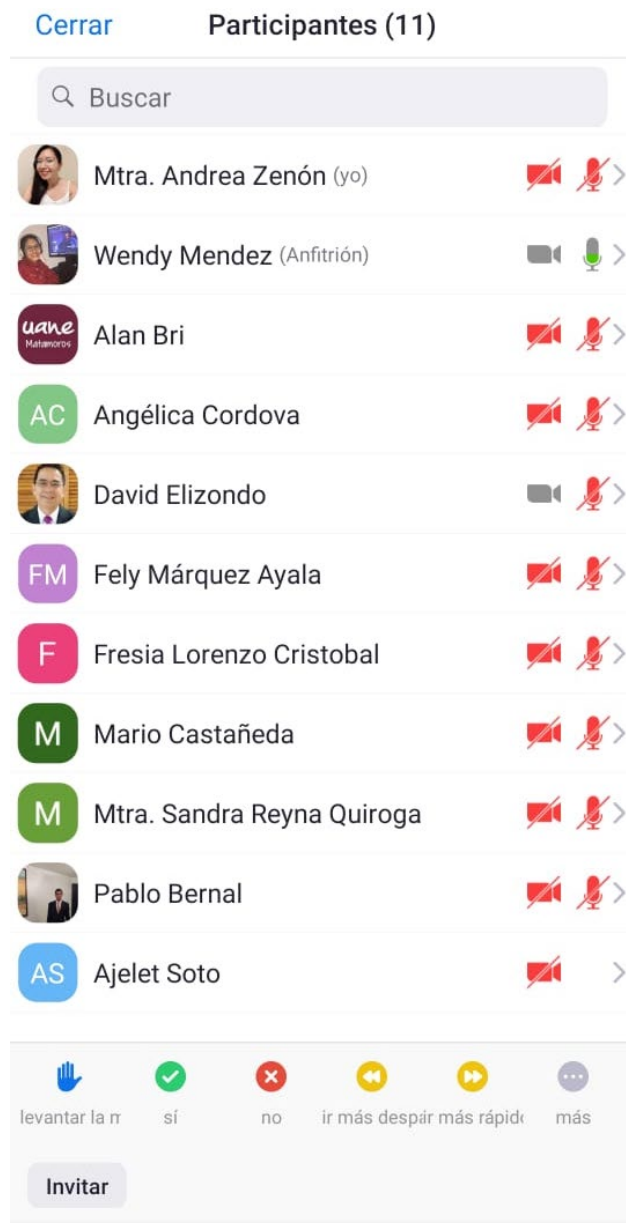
Cerrar
Participantes (11)

Buscar

Mtra. Andrea Zenón (yo)

uane Matamoros
Alan Bri

Wendy Mendez (Anfitrión)

AC
Angélica Cordova

David Elizondo

FM
Fely Márquez Ayala

F
Fresia Lorenzo Cristobal

M
Mario Castañeda

M
Mtra. Sandra Reyna Quiroga

Pablo Bernal

AS
Ajelet Soto

levantar la m
sí
no
ir más desp
más rápid
más

Invitar